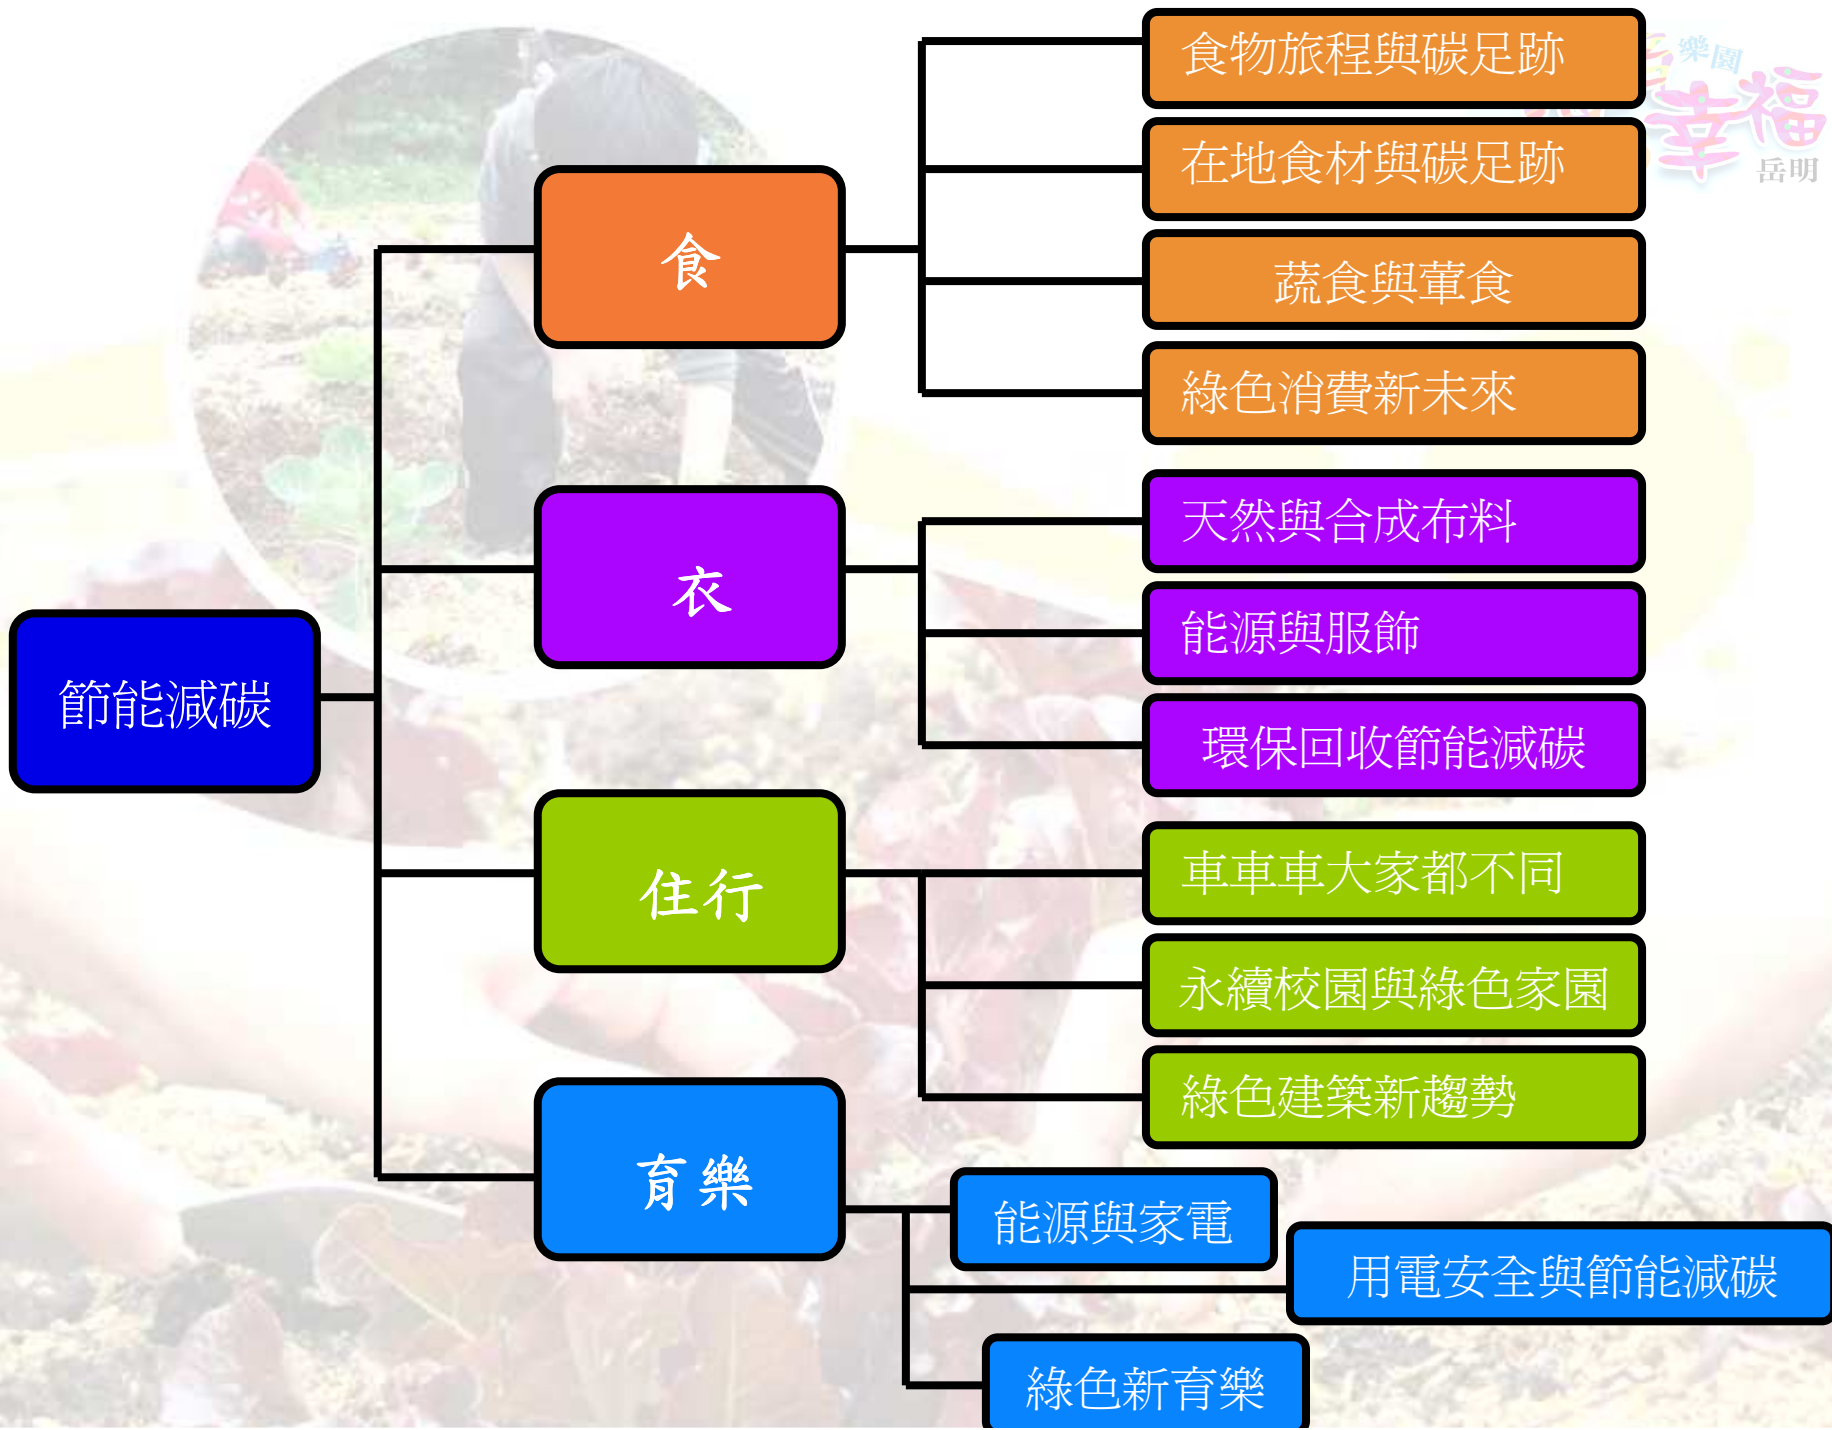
節能減碳

食

食物旅程與碳足跡

在地食材與碳足跡

蔬食與葷食

綠色消費新未來

衣

天然與合成布料

能源與服飾

環保回收節能減碳

住行

車車車大家都不同

永續校園與綠色家園

綠色建築新趨勢

育樂

能源與家電

用電安全與節能減碳

綠色新育樂

樂園 幸福 岳明